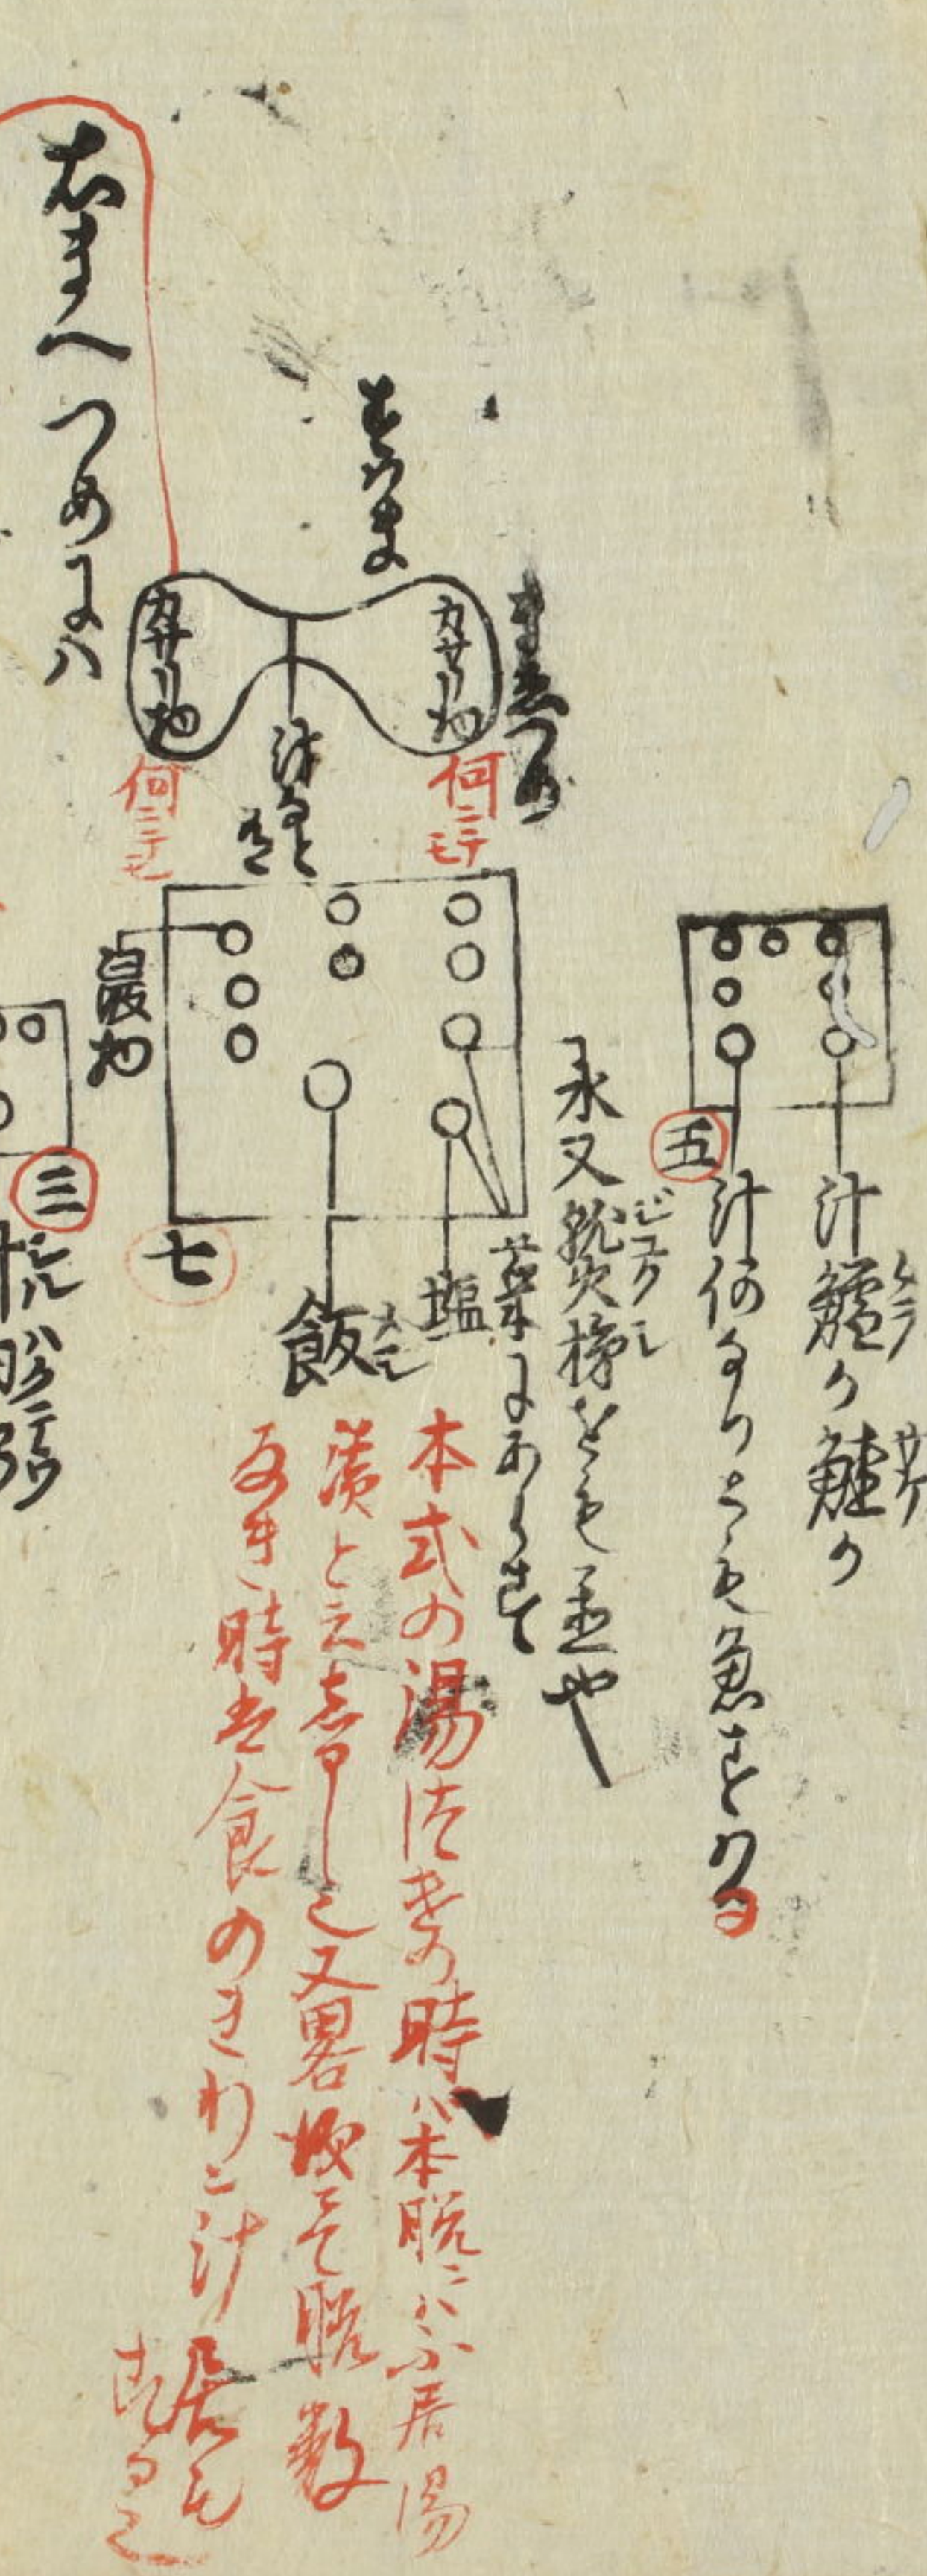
新

汁 鱠ク 鯛ク

五
汁何ならぬも魚なとかる

永又 鱵炙物なとを盛や

菜 よあらさて

塩

飯

本式の湯漬の時ハ本膳にハ不居湯
漬とえ斗しと又器数そて膳数
多き時も食のきわに汁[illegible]
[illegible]

何ニテモ
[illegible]

汁なと
さ

何ニテモ

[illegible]

七

ちまへつめまハ

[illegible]

三
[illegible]